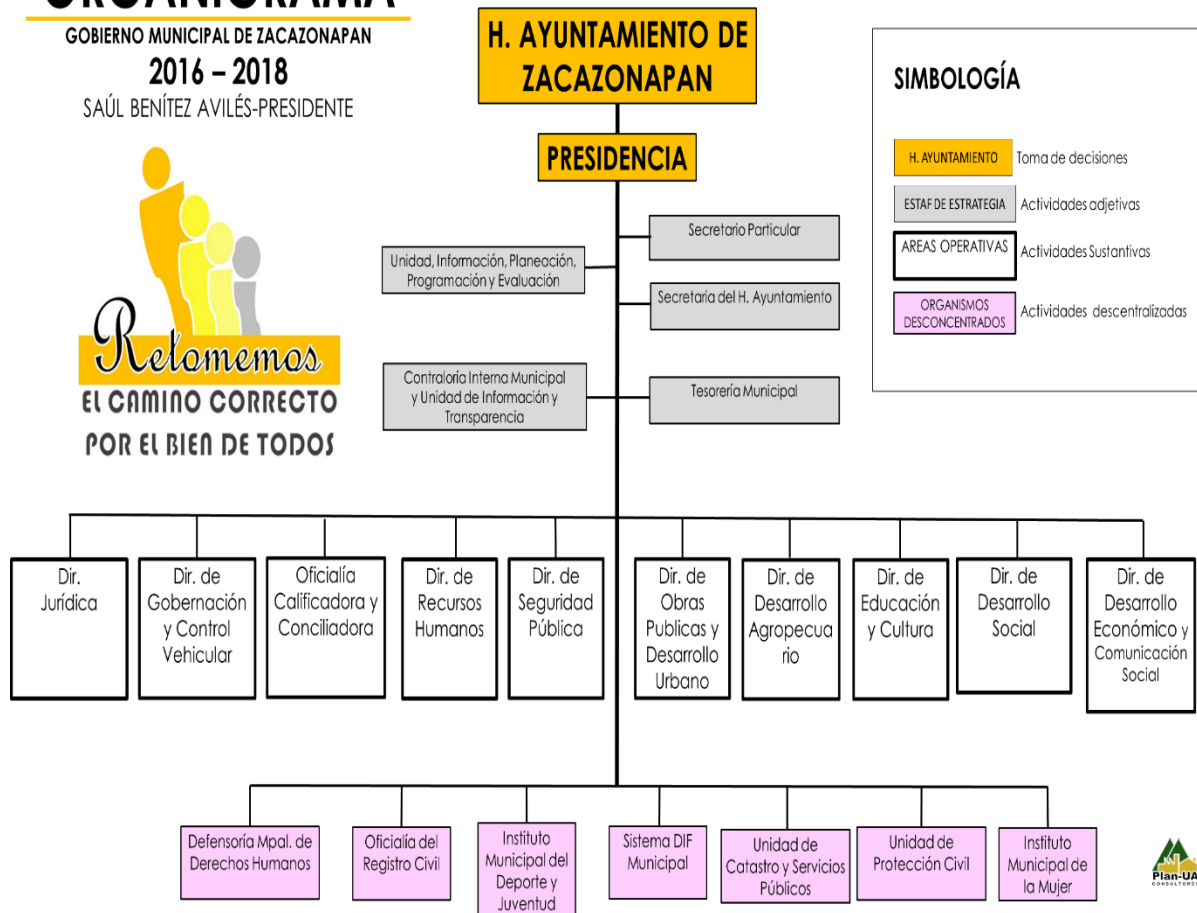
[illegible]
GOBIERNO MUNICIPAL DE ZACAZONAPAN
2016 – 2018
SAÚL BENÍTEZ AVILÉS-PRESIDENTE

Retomemos
EL CAMINO CORRECTO
POR EL BIEN DE TODOS

H. AYUNTAMIENTO DE ZACAZONAPAN

PRESIDENCIA

SIMBOLOGÍA

| | |
|---|---|
| H. AYUNTAMIENTO | Toma de decisiones |
| ESTAF DE ESTRATEGIA | Actividades adjetivas |
| AREAS OPERATIVAS | Actividades Sustantivas |
| ORGANISMOS DESCONCENTRADOS | Actividades descentralizadas |

Secretario Particular

Unidad, Información, Planeación, Programación y Evaluación

Secretaria del H. Ayuntamiento

Contraloría Interna Municipal y Unidad de Información y Transparencia

Tesorería Municipal

Dir. Jurídica

Dir. de Gobernación y Control Vehicular

Oficialía Calificadora y Conciliadora

Dir. de Recursos Humanos

Dir. de Seguridad Pública

Dir. de Obras Publicas y Desarrollo Urbano

Dir. de Desarrollo Agropecuario

Dir. de Educación y Cultura

Dir. de Desarrollo Social

Dir. de Desarrollo Económico y Comunicación Social

Defensoría Mpal. de Derechos Humanos

Oficialía del Registro Civil

Instituto Municipal del Deporte y Juventud

Sistema DIF Municipal

Unidad de Catastro y Servicios Públicos

Unidad de Protección Civil

Instituto Municipal de la Mujer

Plan-UA
CONSULTORES